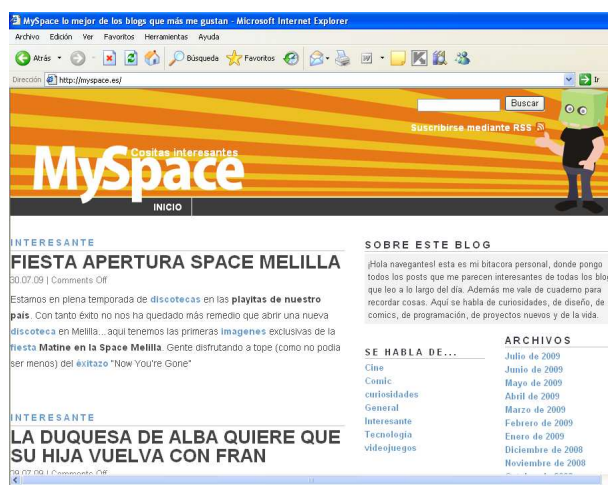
MySpace lo mejor de los blogs que más me gustan - Microsoft Internet Explorer

Archivo Edición Ver Favoritos Herramientas Ayuda

Atrás Búsqueda Favoritos

Dirección http://myspace.es/ Ir

Buscar

Suscribirse mediante RSS

Cositas interesantes

MySpace

INICIO

INTERESANTE

FIESTA APERTURA SPACE MELILLA

30.07.09 | Comments Off

Estamos en plena temporada de discotecas en las playitas de nuestro país. Con tanto éxito no nos ha quedado más remedio que abrir una nueva discoteca en Melilla... aqui tenemos las primeras imagenes exclusivas de la fiesta Matine en la Space Melilla. Gente disfrutando a tope (como no podia ser menos) del éxitazo "Now You're Gone"

INTERESANTE

LA DUQUESA DE ALBA QUIERE QUE SU HIJA VUELVA CON FRAN

29.07.09 | Comments Off

SOBRE ESTE BLOG

¡Hola navegantes! esta es mi bitacora personal, donde pongo todos los posts que me parecen interesantes de todas los blog que leo a lo largo del día. Además me vale de cuaderno para recordar cosas. Aquí se habla de curiosidades, de diseño, de comics, de programación, de proyectos nuevos y de la vida.

SE HABLA DE...

Cine
Comic
curiosidades
General
Interesante
Tecnologia
videojuegos

ARCHIVOS

Julio de 2009
Junio de 2009
Mayo de 2009
Abril de 2009
Marzo de 2009
Febrero de 2009
Enero de 2009
Diciembre de 2008
Noviembre de 2008
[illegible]